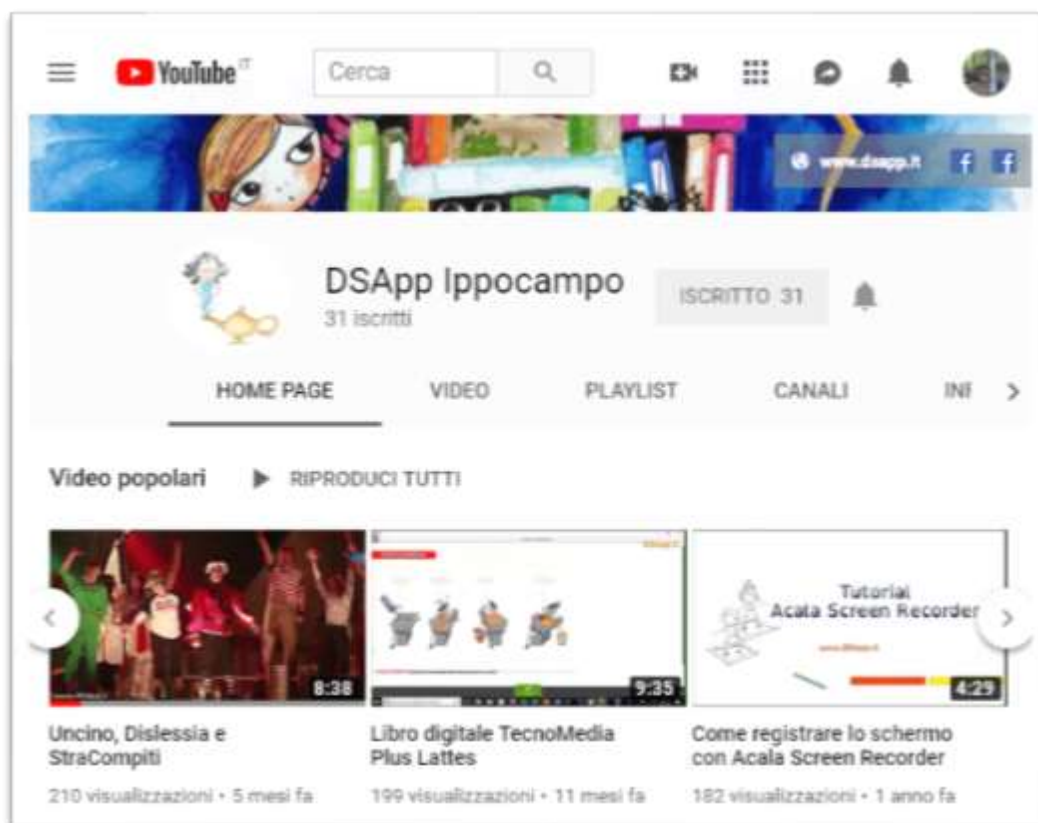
YouTube IT

Cerca

www.dsapp.it

DSApp Ippocampo
31 iscritti

ISCRITTO 31

HOME PAGE VIDEO PLAYLIST CANALI INF

Video popolari RIPRODUCI TUTTI

8:38
Uncino, Dislessia e StraCompiti
210 visualizzazioni • 5 mesi fa

9:35
Libro digitale TecnoMedia Plus Lattes
199 visualizzazioni • 11 mesi fa

Tutorial
Acala Screen Recorder
4:29
Come registrare lo schermo con Acala Screen Recorder
182 visualizzazioni • 1 anno fa